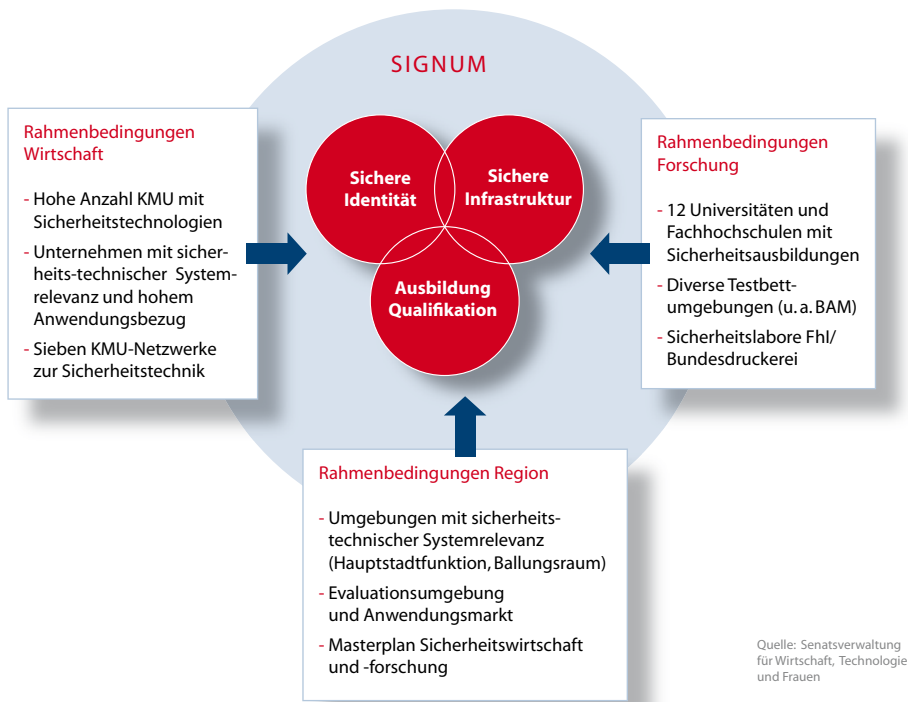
SIGNUM

Rahmenbedingungen Wirtschaft

- Hohe Anzahl KMU mit Sicherheitstechnologien
- Unternehmen mit sicherheits-technischer Systemrelevanz und hohem Anwendungsbezug
- Sieben KMU-Netzwerke zur Sicherheitstechnik

Sichere Identität

Sichere Infrastruktur

Ausbildung Qualifikation

Rahmenbedingungen Forschung

- 12 Universitäten und Fachhochschulen mit Sicherheitsausbildungen
- Diverse Testbettumgebungen (u. a. BAM)
- Sicherheitslabore FhI/ Bundesdruckerei

Rahmenbedingungen Region

- Umgebungen mit sicherheitstechnischer Systemrelevanz (Hauptstadtfunktion, Ballungsraum)
- Evaluationsumgebung und Anwendungsmarkt
- Masterplan Sicherheitswirtschaft und -forschung

Quelle: Senatsverwaltung für Wirtschaft, Technologie und Frauen